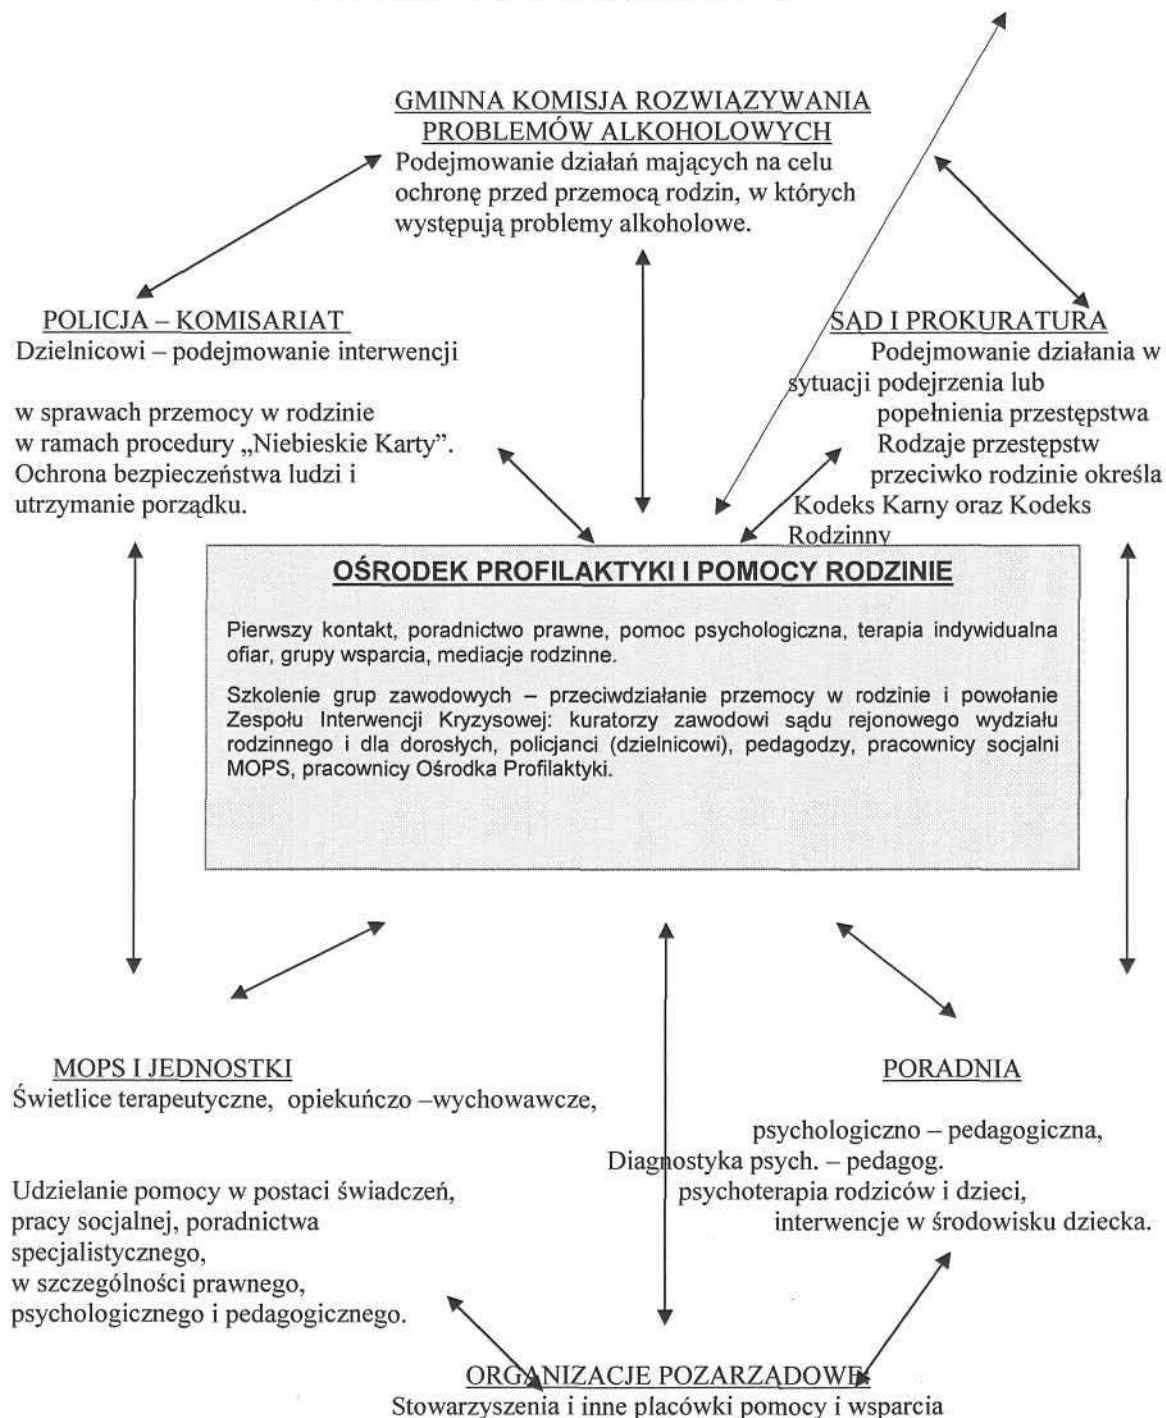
GMINNA KOMISJA ROZWIĄZYWANIA PROBLEMÓW ALKOHOLOWYCH
Podejmowanie działań mających na celu ochronę przed przemocą rodzin, w których występują problemy alkoholowe.

POLICJA – KOMISARIAT
Dzielnicowi – podejmowanie interwencji

w sprawach przemocy w rodzinie w ramach procedury „Niebieskie Karty". Ochrona bezpieczeństwa ludzi i utrzymanie porządku.

SĄD I PROKURATURA
Podejmowanie działania w sytuacji podejrzenia lub popełnienia przestępstwa Rodzaje przestępstw przeciwko rodzinie określa Kodeks Karny oraz Kodeks Rodzinny

OŚRODEK PROFILAKTYKI I POMOCY RODZINIE

Pierwszy kontakt, poradnictwo prawne, pomoc psychologiczna, terapia indywidualna ofiar, grupy wsparcia, mediacje rodzinne.

Szkolenie grup zawodowych – przeciwdziałanie przemocy w rodzinie i powołanie Zespołu Interwencji Kryzysowej: kuratorzy zawodowi sądu rejonowego wydziału rodzinnego i dla dorosłych, policjanci (dzielnicowi), pedagodzy, pracownicy socjalni MOPS, pracownicy Ośrodka Profilaktyki.

MOPS I JEDNOSTKI
Świetlice terapeutyczne, opiekuńczo –wychowawcze,

Udzielanie pomocy w postaci świadczeń, pracy socjalnej, poradnictwa specjalistycznego, w szczególności prawnego, psychologicznego i pedagogicznego.

PORADNIA

psychologiczno – pedagogiczna, Diagnostyka psych. – pedagog. psychoterapia rodziców i dzieci, interwencje w środowisku dziecka.

ORGANIZACJE POZARZĄDOWE
Stowarzyszenia i inne placówki pomocy i wsparcia